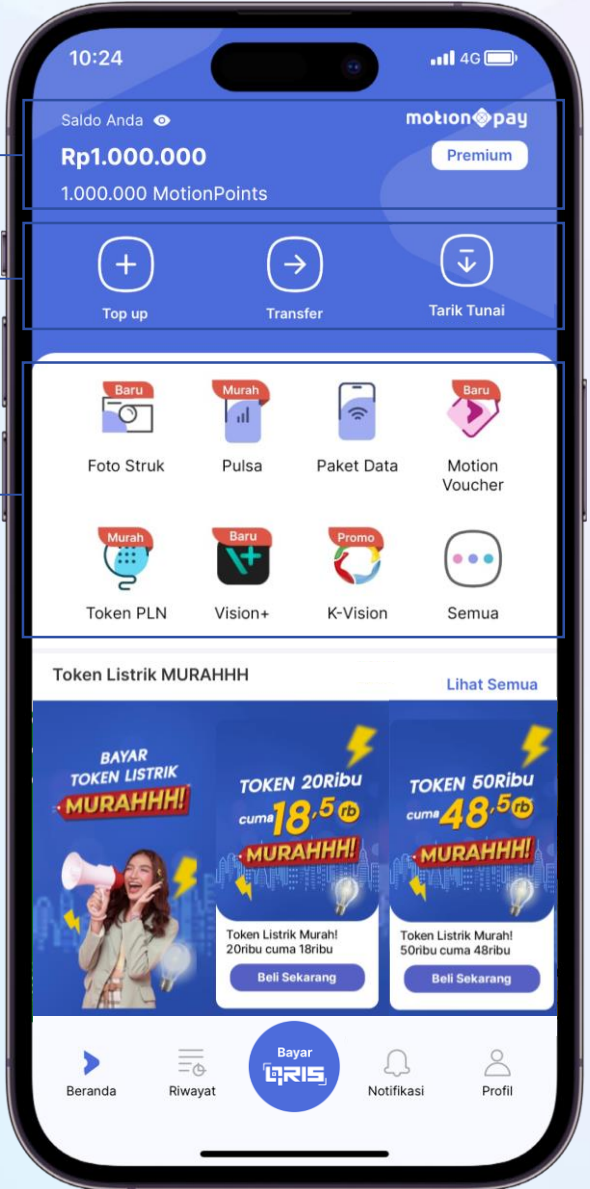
10:24
4G

Saldo Anda
motionpay
Rp1.000.000
Premium
1.000.000 MotionPoints

Top up
Transfer
Tarik Tunai

Baru
Foto Struk
Murah
Pulsa
Paket Data
Baru
Motion Voucher

Murah
Token PLN
Baru
Vision+
Promo
K-Vision
Semua

Token Listrik MURAHHH
Lihat Semua

BAYAR TOKEN LISTRIK MURAHHH!

TOKEN 20Ribu cuma 18,5 rb MURAHHH!
Token Listrik Murah! 20ribu cuma 18ribu
Beli Sekarang

TOKEN 50Ribu cuma 48,5 rb MURAHHH!
Token Listrik Murah! 50ribu cuma 48ribu
Beli Sekarang

Beranda
Riwayat
Bayar QRIS
Notifikasi
Profil